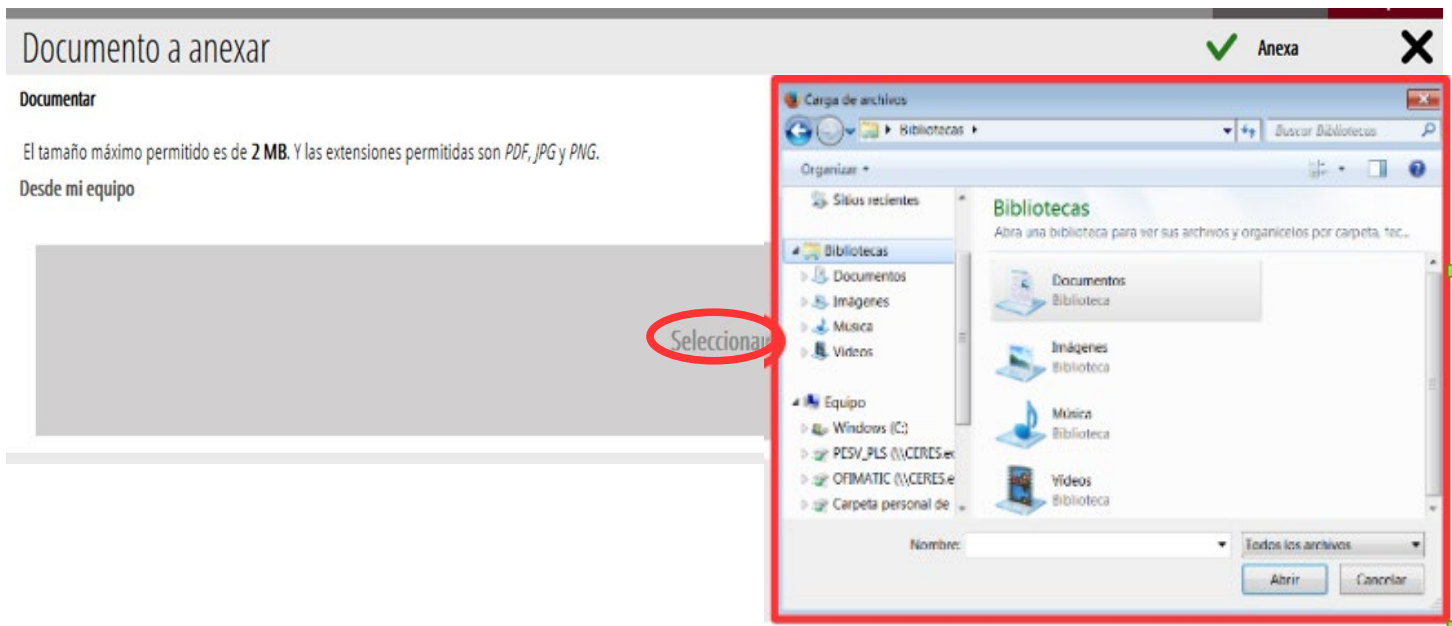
Documento a anexar

Anexa

Documentar

El tamaño máximo permitido es de **2 MB**. Y las extensiones permitidas son *PDF*, *JPG* y *PNG*.

Desde mi equipo

Seleccionar

Carga de archivos

▸ Bibliotecas ▸

Buscar Bibliotecas

Organizar ▾

Sitios recientes

Bibliotecas

Documentos

Imágenes

Música

Vídeos

Equipo

Windows (C:)

PESV_PLS (\\CERES.e

OFIMATIC (\\CERES.e

Carpeta personal de

Bibliotecas

Abra una biblioteca para ver sus archivos y organícelos por carpeta, fec...

Documentos
Biblioteca

Imágenes
Biblioteca

Música
Biblioteca

Vídeos
Biblioteca

Nombre:

Todos los archivos

Abrir

Cancelar